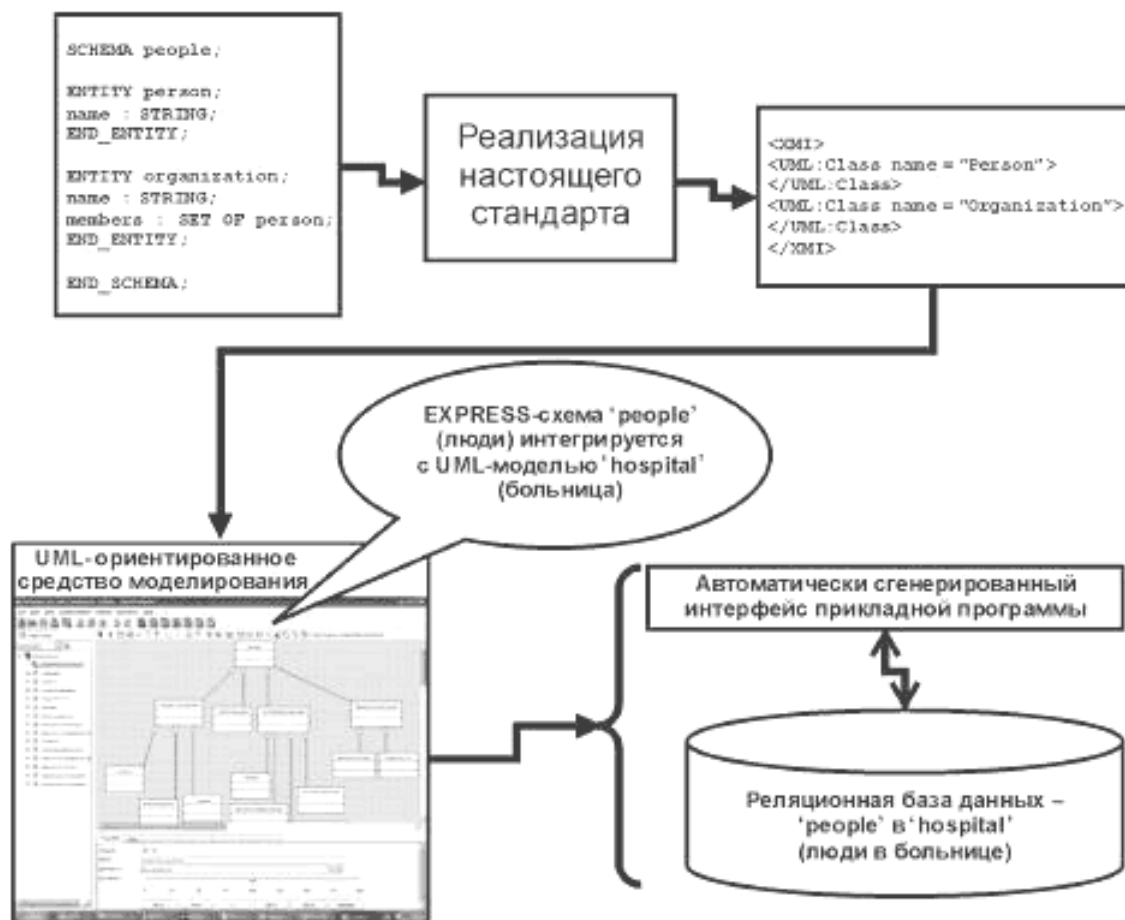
SCHEMA people;

ENTITY person;
name : STRING;
END_ENTITY;

ENTITY organization;
name : STRING;
members : SET OF person;
END_ENTITY;

END_SCHEMA;

Реализация настоящего стандарта

<XMI>
<UML:Class name = "Person">
</UML:Class>
<UML:Class name = "Organization">
</UML:Class>
</XMI>

EXPRESS-схема 'people' (люди) интегрируется с UML-моделью 'hospital' (больница)

UML-ориентированное средство моделирования

Автоматически сгенерированный интерфейс прикладной программы

Реляционная база данных – 'people' в 'hospital' (люди в больнице)